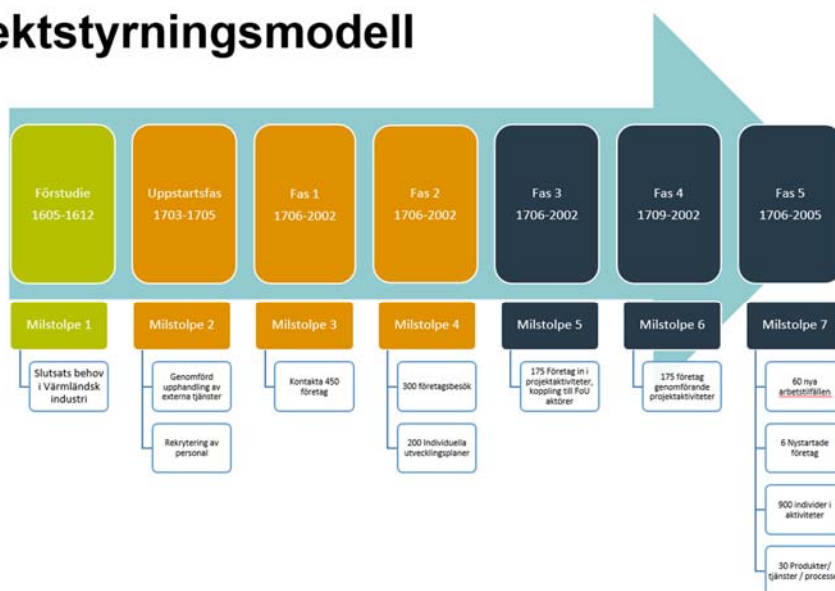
ektstyrningsmodell

Förstudie
1605-1612

Uppstartsfas
1703-1705

Fas 1
1706-2002

Fas 2
1706-2002

Fas 3
1706-2002

Fas 4
1709-2002

Fas 5
1706-2005

Milstolpe 1

Slutsats behov i Värmländsk industri

Milstolpe 2

Genomförd upphandling av externa tjänster

Rekrytering av personal

Milstolpe 3

Kontakta 450 företag

Milstolpe 4

300 företagsbesök

200 Individuella utvecklingsplaner

Milstolpe 5

175 Företag in i projektaktiviteter, koppling till FoU aktörer

Milstolpe 6

175 företag genomförande projektaktiviteter

Milstolpe 7

60 nya arbetstillfällen

6 Nystartade företag

900 individer i aktiviteter

30 Produkter/ tjänster / process